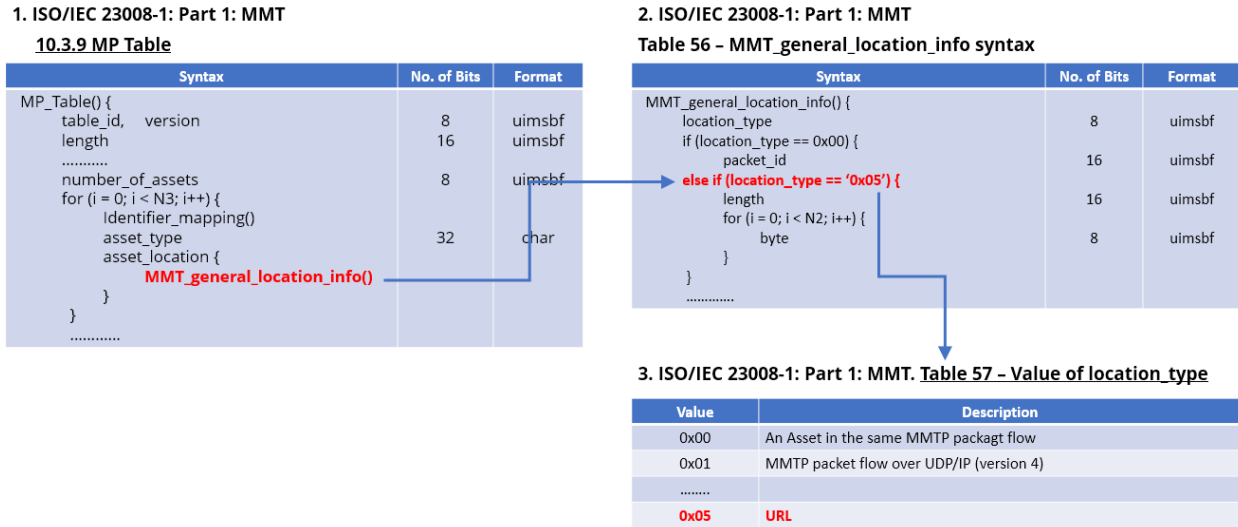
1. ISO/IEC 23008-1: Part 1: MMT

10.3.9 MP Table

| Syntax | No. of Bits | Format |
|---|---|---|
| MP_Table() { | | |
| table_id, version | 8 | uimsbf |
| length | 16 | uimsbf |
| ……….. | | |
| number_of_assets | 8 | uimsbf |
| for (i = 0; i < N3; i++) { | | |
| Identifier_mapping() | | |
| asset_type | 32 | char |
| asset_location { | | |
| MMT_general_location_info() | | |
| } | | |
| } | | |
| ……….. | | |

2. ISO/IEC 23008-1: Part 1: MMT

Table 56 – MMT_general_location_info syntax

| Syntax | No. of Bits | Format |
|---|---|---|
| MMT_general_location_info() { | | |
| location_type | 8 | uimsbf |
| if (location_type == 0x00) { | | |
| packet_id | 16 | uimsbf |
| else if (location_type == '0x05') { | | |
| length | 16 | uimsbf |
| for (i = 0; i < N2; i++) { | | |
| byte | 8 | uimsbf |
| } | | |
| } | | |
| ………… | | |

3. ISO/IEC 23008-1: Part 1: MMT. Table 57 – Value of location_type

| Value | Description |
|---|---|
| 0x00 | An Asset in the same MMTP packagt flow |
| 0x01 | MMTP packet flow over UDP/IP (version 4) |
| …….. | |
| 0x05 | URL |